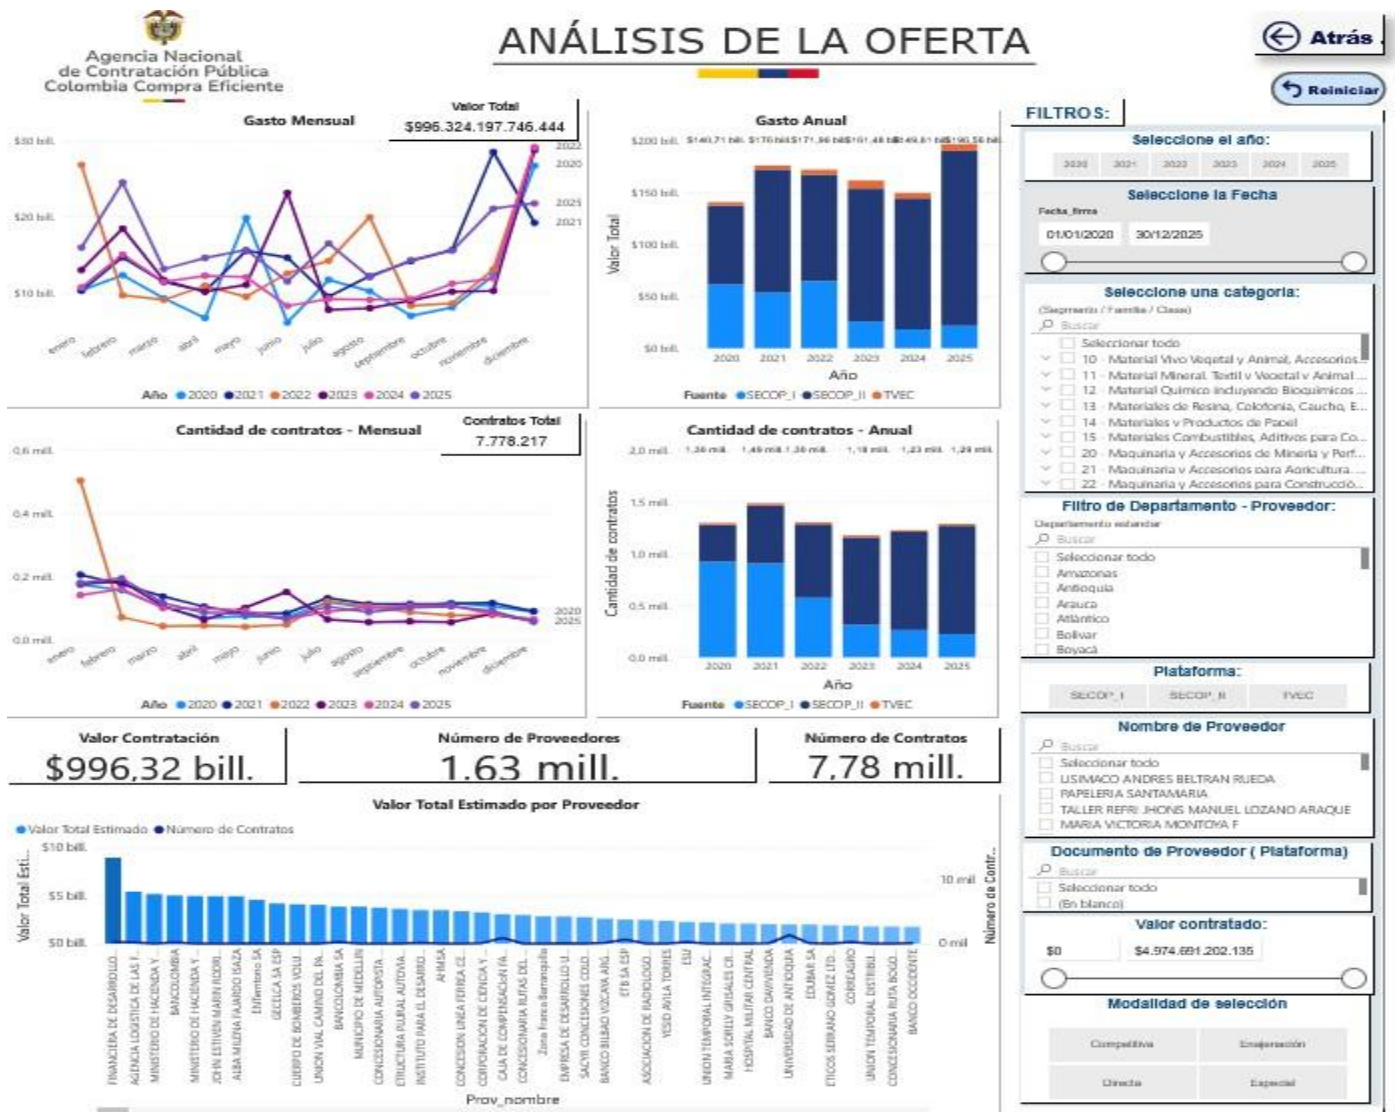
Agencia Nacional de Contratación Pública Colombia Compra Eficiente

ANÁLISIS DE LA OFERTA

Atrás

Reiniciar

Gasto Mensual

Valor Total
$996.324.197.746.444

$30 bill.
$20 bill.
$10 bill.

2022
2020
2025
2021

enero febrero marzo abril mayo junio julio agosto septiembre octubre noviembre diciembre

Año 2020 2021 2022 2023 2024 2025

Gasto Anual

$200 bill. $140,71 bill. $170 bill. $171,96 bill. $161,48 bill. $149,61 bill. $190,56 bill.
$150 bill.
$100 bill.
$50 bill.
$0 bill.

Valor Total

2020 2021 2022 2023 2024 2025
Año

Fuente SECOP_I SECOP_II TVEC

Cantidad de contratos - Mensual

Contratos Total
7.778.217

0,6 mill.
0,4 mill.
0,2 mill.
0,0 mill.

2020
2025

enero febrero marzo abril mayo junio julio agosto septiembre octubre noviembre diciembre

Año 2020 2021 2022 2023 2024 2025

Cantidad de contratos - Anual

2,0 mill. 1,30 mill. 1,49 mill. 1,30 mill. 1,18 mill. 1,23 mill. 1,29 mill.
1,5 mill.
1,0 mill.
0,5 mill.
0,0 mill.

Cantidad de contratos

2020 2021 2022 2023 2024 2025
Año

Fuente SECOP_I SECOP_II TVEC

Valor Contratación
$996,32 bill.

Número de Proveedores
1,63 mill.

Número de Contratos
7,78 mill.

Valor Total Estimado por Proveedor

Valor Total Estimado Número de Contratos

$10 bill.
$5 bill.
$0 bill.

Valor Total Esti...

10 mil
0 mil

Número de Contr...

FINANCIERA DE DESARROLLO... AGENCIA LOGISTICA DE LAS F... MINISTERIO DE HACIENDA Y... BANCOLOMBIA MINISTERIO DE HACIENDA Y... JOHN ESTIVEN MARIN RODRI... ALBA MILENA FAJARDO ISAZA ENTerritorio SA GECELCA SA ESP CUERPO DE BOMBEROS VOLU... UNION VIAL CAMINO DEL PA... BANCOLOMBIA SA MUNICIPIO DE MEDELLIN CONCESIONARIA AUTOPISTA... ESTRUCTURA PLURAL AUTOVIA... INSTITUTO PARA EL DESARRO... AHMSA CONCESION LINEA FERREA CE... CORPORACION DE CIENCIA Y... CAJA DE COMPENSACION FA... CONCESIONARIA RUTAS DEL... Zona Franca Barranquilla EMPRESA DE DESARROLLO U... SACYR CONCESIONES COLO... BANCO BILBAO VIZCAYA ARG... ETB SA ESP ASOCIACION DE RADIOLOGO... YESID AVILA TORRES ESU UNION TEMPORAL INTEGRAC... MARIA SORELLY GRISALES CR... HOSPITAL MILITAR CENTRAL BANCO DAVIVIENDA UNIVERSIDAD DE ANTIOQUIA EDUBAR SA ETICOS SERRANO GOMEZ LTD... CORREAGRO UNION TEMPORAL RUTA BOGO... CONCESIONARIA RUTA BOGO... BANCO OCCIDENTE

Prov_nombre

FILTROS:

Seleccione el año:
2020 2021 2022 2023 2024 2025

Seleccione la Fecha
Fecha_firma
01/01/2020 30/12/2025

Seleccione una categoría:
(Segmento / Familia / Clase)
Buscar
Seleccionar todo
10 - Material Vivo Vegetal y Animal, Accesorios...
11 - Material Mineral, Textil y Vegetal y Animal...
12 - Material Químico incluyendo Bioquímicos...
13 - Materiales de Resina, Colofonia, Caucho, E...
14 - Materiales y Productos de Papel
15 - Materiales Combustibles, Aditivos para Co...
20 - Maquinaria y Accesorios de Minería y Perf...
21 - Maquinaria y Accesorios para Agricultura...
22 - Maquinaria y Accesorios para Construcció...

Filtro de Departamento - Proveedor:
Departamento estandar
Buscar
Seleccionar todo
Amazonas
Antioquia
Arauca
Atlántico
Bolívar
Boyacá

Plataforma:
SECOP_I SECOP_II TVEC

Nombre de Proveedor
Buscar
Seleccionar todo
USIMACO ANDRES BELTRAN RUEDA
PAPELERIA SANTAMARIA
TALLER REFRI JHONS MANUEL LOZANO ARAQUE
MARIA VICTORIA MONTOYA F

Documento de Proveedor ( Plataforma)
Buscar
Seleccionar todo
(En blanco)

Valor contratado:
$0 $4.974.691.202.135

Modalidad de selección
Competitiva Enajenación
Directa Especial